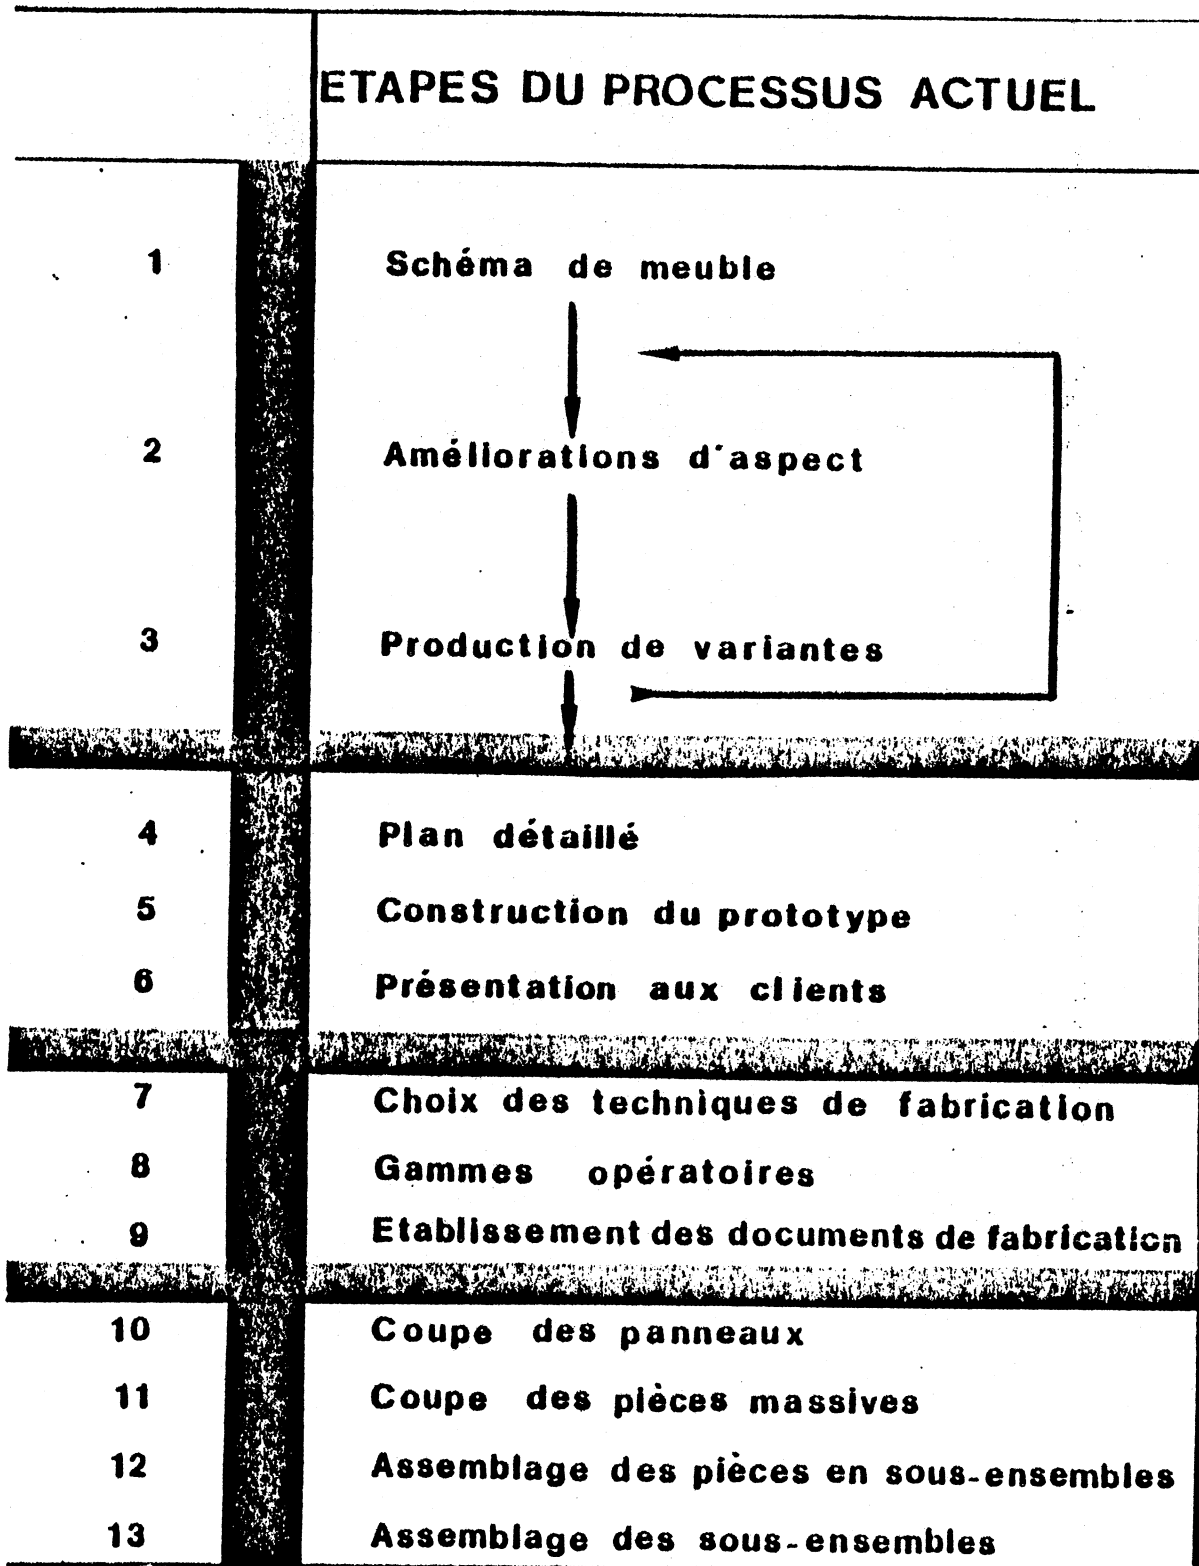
ETAPES DU PROCESSUS ACTUEL

| | |
|---|---|
| 1 | Schéma de meuble |
| 2 | Améliorations d'aspect |
| 3 | Production de variantes |
| 4 | Plan détaillé |
| 5 | Construction du prototype |
| 6 | Présentation aux clients |
| 7 | Choix des techniques de fabrication |
| 8 | Gammes opératoires |
| 9 | Etablissement des documents de fabrication |
| 10 | Coupe des panneaux |
| 11 | Coupe des pièces massives |
| 12 | Assemblage des pièces en sous-ensembles |
| 13 | Assemblage des sous-ensembles |